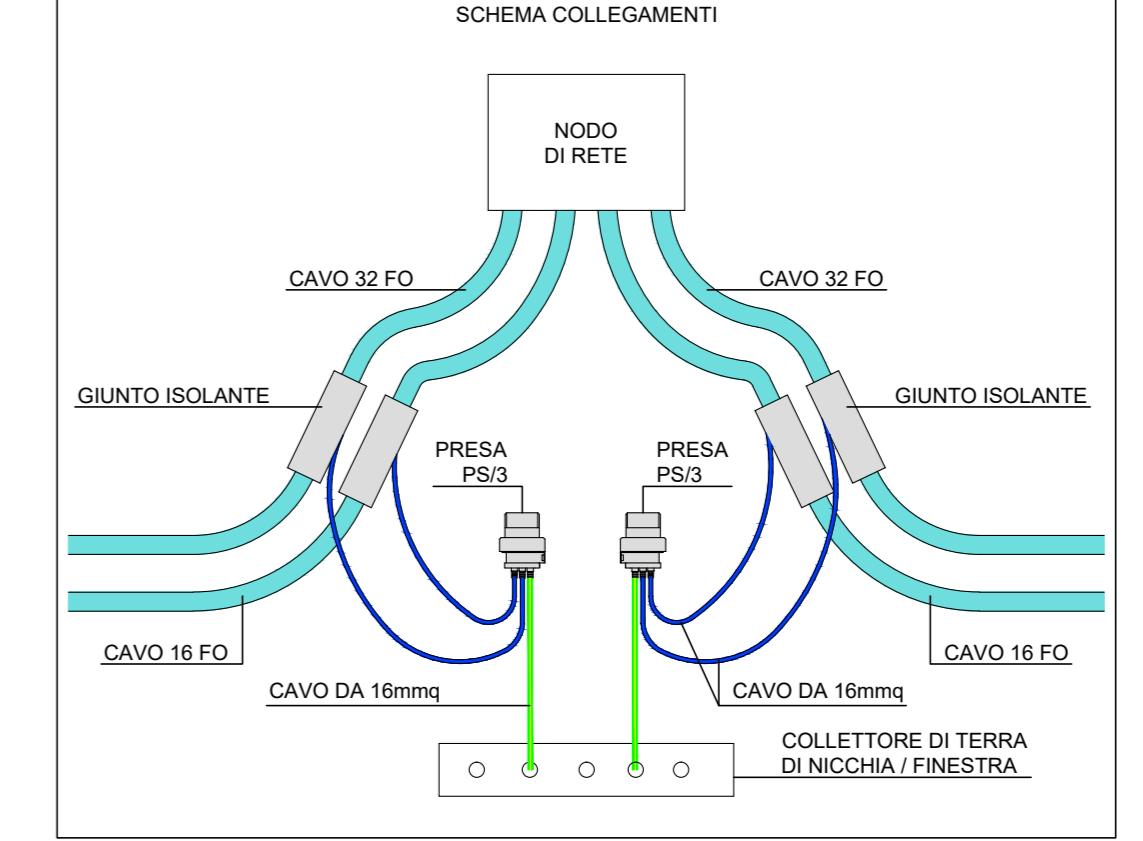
SCHEMA COLLEGAMENTI

NODO
DI RETE

CAVO 32 FO

CAVO 32 FO

GIUNTO ISOLANTE

GIUNTO ISOLANTE

PRESA
PS/3

PRESA
PS/3

CAVO 16 FO

CAVO 16 FO

CAVO DA 16mmq

CAVO DA 16mmq

COLLETTORE DI TERRA
DI NICCHIA / FINESTRA